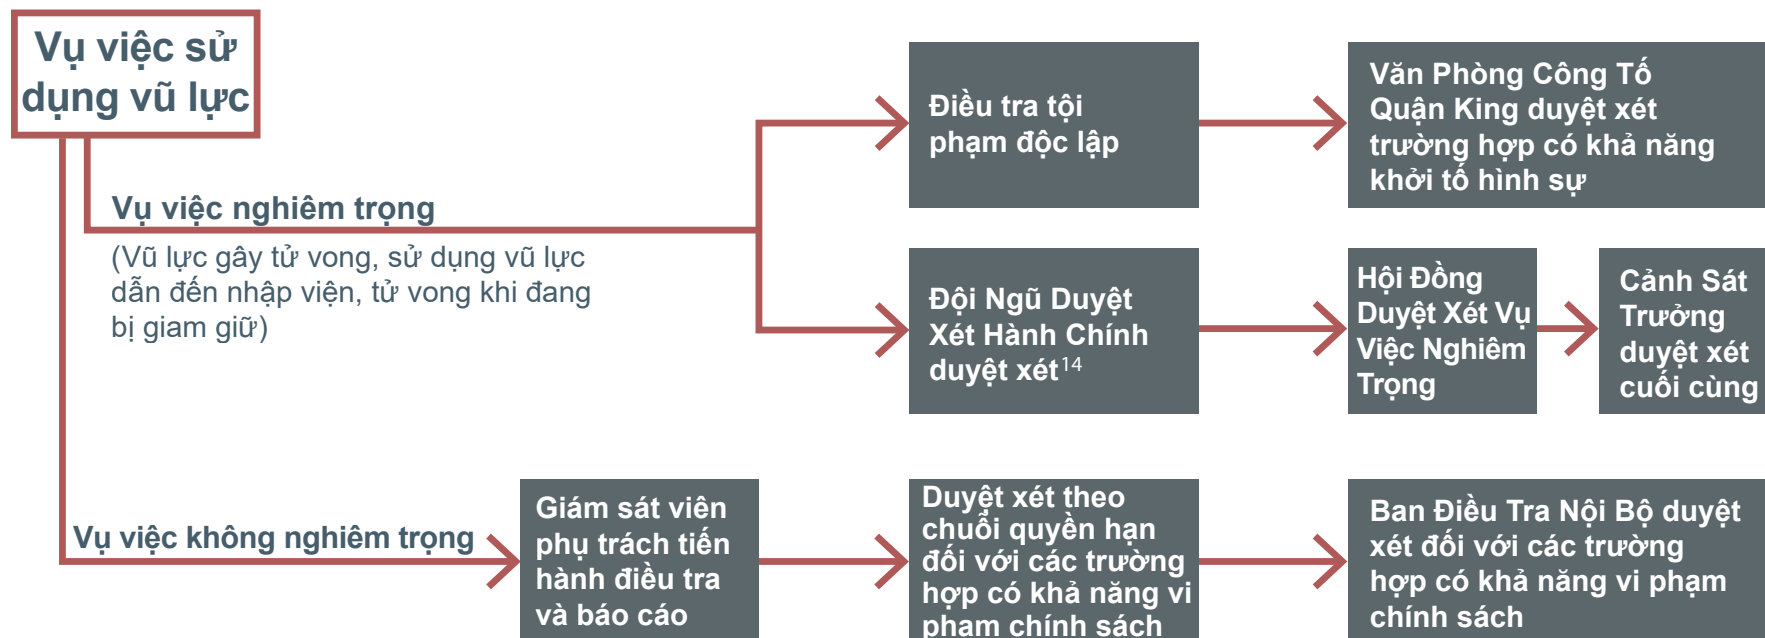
Vụ việc sử dụng vũ lực

Vụ việc nghiêm trọng

(Vũ lực gây tử vong, sử dụng vũ lực dẫn đến nhập viện, tử vong khi đang bị giam giữ)

Điều tra tội phạm độc lập

Văn Phòng Công Tố Quận King duyệt xét trường hợp có khả năng khởi tố hình sự

Đội Ngũ Duyệt Xét Hành Chính duyệt xét$^{14}$

Hội Đồng Duyệt Xét Vụ Việc Nghiêm Trọng

Cảnh Sát Trưởng duyệt xét cuối cùng

Vụ việc không nghiêm trọng

Giám sát viên phụ trách tiến hành điều tra và báo cáo

Duyệt xét theo chuỗi quyền hạn đối với các trường hợp có khả năng vi phạm chính sách

Ban Điều Tra Nội Bộ duyệt xét đối với các trường hợp có khả năng vi phạm chính sách